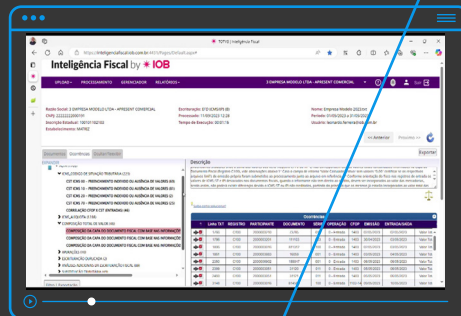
TOTVS | Inteligência Fiscal

https://inteligenciafiscal.iob.com.br

Inteligência Fiscal by IOB

UPLOAD PROCESSAMENTO GERENCIADOR RELATÓRIOS

3 EMPRESA MODELO LTDA - APRESENT COMERCIAL

Razão Social: 3 EMPRESA MODELO LTDA - APRESENT COMERCIAL
CNPJ: 22222222000191
Inscrição Estadual: 150101162150
Estabelecimento: MATRIZ

Escrituração: EFD ICMS/IPI (B)
Processado: 17/08/2022 12:28
Tempo de Execução: 00:01:16

Nome: Empresa Modelo 2022.txt
Período: 01/03/2022 a 31/03/2022
Usuário: fernanda.ferreira@iob.com.br

<< Anterior Próximo >>

Exportar

Descrição

Ocorrências

| # | Linha TXT | REGISTRO | PARTICIPANTE | DOCUMENTO | SÉRIE | OPERAÇÃO | CFOP | EMISSÃO | ENTRADA/SAÍDA |
|---|---|---|---|---|---|---|---|---|---|
| | 1740 | C100 | 000000010 | 25306 | | 0 - Entrada | 1403 | 02/03/2022 | 02/03/2022 |
| | 1780 | C100 | 000000021 | 91103 | | 0 - Entrada | 1403 | 28/02/2022 | 02/03/2022 |
| | 1859 | C100 | 000000023 | 91103 | | 0 - Entrada | 1403 | 28/02/2022 | 02/03/2022 |
| | 1867 | C100 | 000000030 | 155900 | | 0 - Entrada | 1403 | 02/03/2022 | 03/03/2022 |
| | 1978 | C100 | 000000061 | 22188 | | 0 - Entrada | 1403 | 03/03/2022 | 03/03/2022 |
| | 2006 | C100 | 000000061 | 2159 | | 0 - Entrada | 1403 | 03/03/2022 | 03/03/2022 |
| | 2097 | C100 | 000000061 | 2159 | | 0 - Entrada | 1403 | 03/03/2022 | 03/03/2022 |
| | 2130 | C100 | 000000061 | 2159 | | 0 - Entrada | 1403 | 03/03/2022 | 03/03/2022 |

CST ICMS 10 - PRENCHIMENTO INDEVIDO DO ALÍQUOTA DE VALORES (ICI)
CST ICMS 30 - PRENCHIMENTO INDEVIDO DO ALÍQUOTA DE VALORES (ICI)
CST ICMS 60 - PRENCHIMENTO INDEVIDO DO ALÍQUOTA DE VALORES (ICI)
CST ICMS 70 - PRENCHIMENTO INDEVIDO DO ALÍQUOTA DE VALORES (ICI)
COMPOSIÇÃO TOTAL DE VALOR (48)
COMPOSIÇÃO DA CAPA DO DOCUMENTO FISCAL COM BASE NAS INFORMAÇÕ